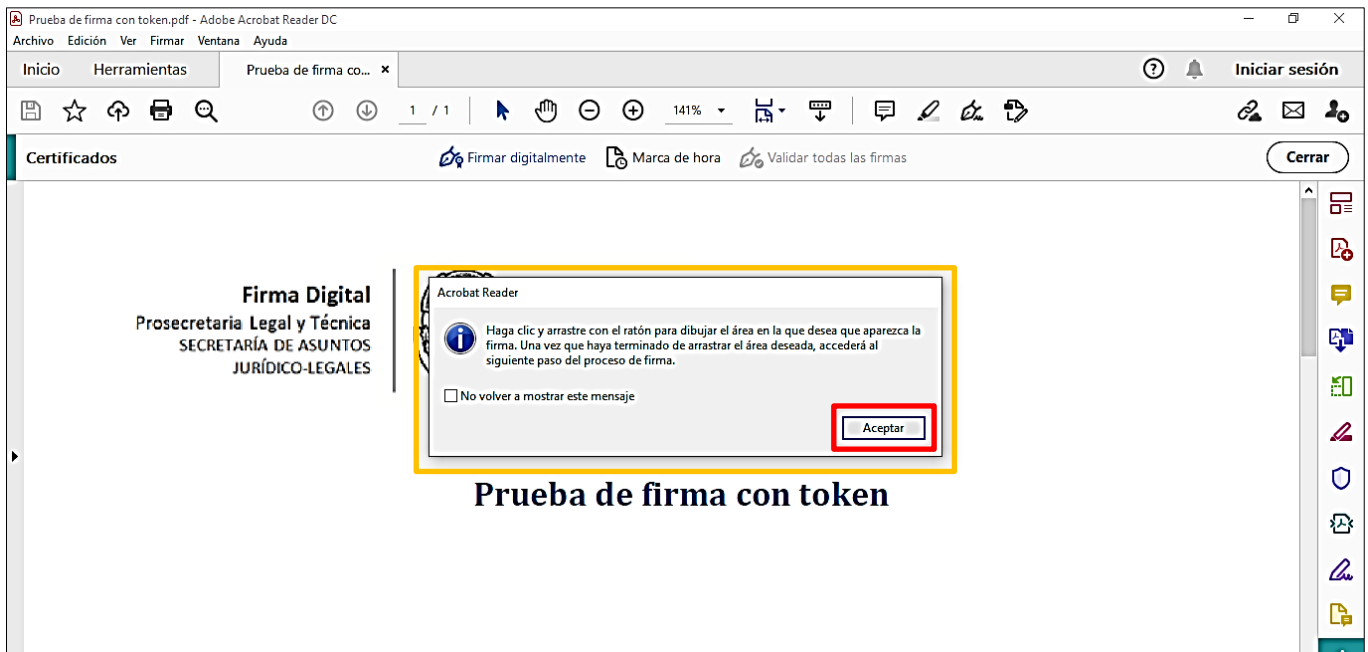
Prueba de firma con token.pdf - Adobe Acrobat Reader DC

Archivo Edición Ver Firmar Ventana Ayuda

Inicio Herramientas Prueba de firma co... ×

Iniciar sesión

1 / 1 141%

Certificados Firmar digitalmente Marca de hora Validar todas las firmas Cerrar

Firma Digital
Prosecretaria Legal y Técnica
SECRETARÍA DE ASUNTOS JURÍDICO-LEGALES

Acrobat Reader

Haga clic y arrastre con el ratón para dibujar el área en la que desea que aparezca la firma. Una vez que haya terminado de arrastrar el área deseada, accederá al siguiente paso del proceso de firma.

No volver a mostrar este mensaje

Aceptar

Prueba de firma con token